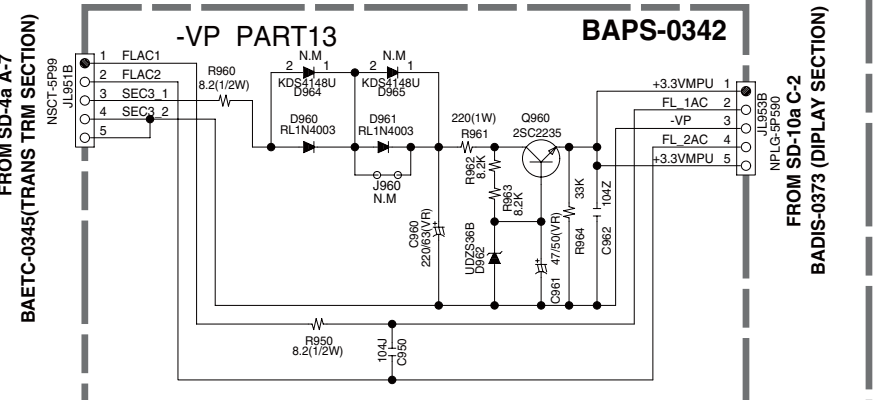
FROM SD-4a A-7
BAETC-0345(TRANS TRM SECTION)

NSCT-5P99
JL951B

1 FLAC1
2 FLAC2
3 SEC3_1
4 SEC3_2
5

-VP PART13

BAPS-0342

R960
8.2(1/2W)

N.M
KDS4148U
D964

N.M
KDS4148U
D965

D960
RL1N4003

D961
RL1N4003

J960
N.M

C960
220/63(VR)

220(1W)
R961

Q960
2SC2235

R962
8.2K

R963
8.2K

UDZS36B
D962

C961
47/50(VR)

33K
R964

104Z
C962

R950
8.2(1/2W)

104J
C950

+3.3VMPU 1
FL_1AC 2
-VP 3
FL_2AC 4
+3.3VMPU 5

JL953B
NPLG-5P590

FROM SD-10a C-2
BADIS-0373 (DIPLAY SECTION)